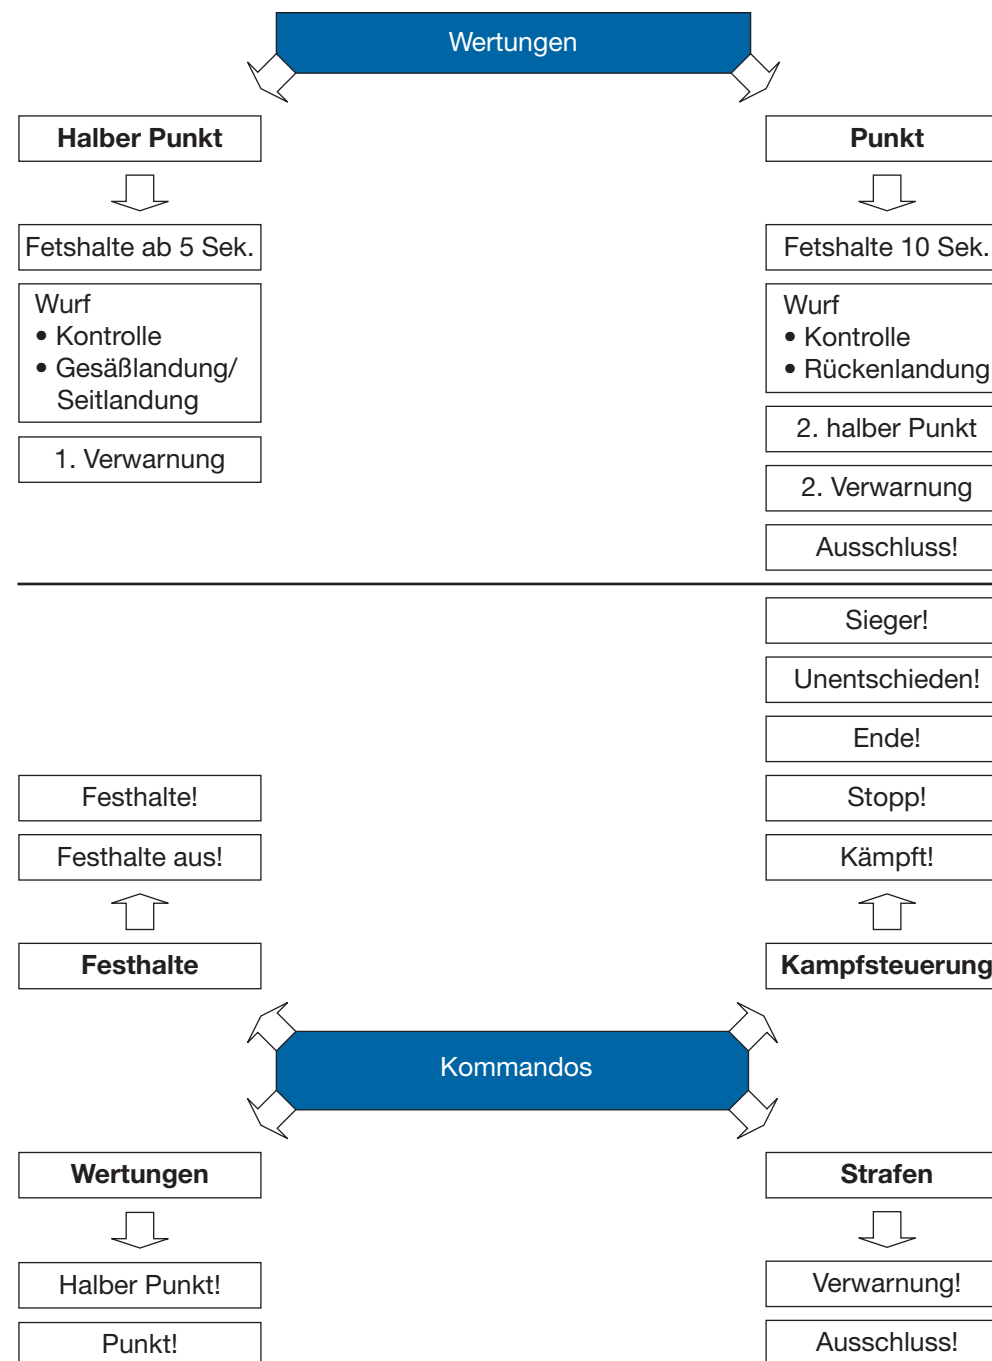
Wertungen

Halber Punkt

Fetshalte ab 5 Sek.

Wurf
• Kontrolle
• Gesäßlandung/ Seitlandung

1. Verwarnung

Punkt

Fetshalte 10 Sek.

Wurf
• Kontrolle
• Rückenlandung

2. halber Punkt

2. Verwarnung

Ausschluss!

Sieger!

Unentschieden!

Ende!

Festhalte!

Festhalte aus!

Festhalte

Stopp!

Kämpft!

Kampfsteuerung

Kommandos

Wertungen

Halber Punkt!

Punkt!

Strafen

Verwarnung!

Ausschluss!